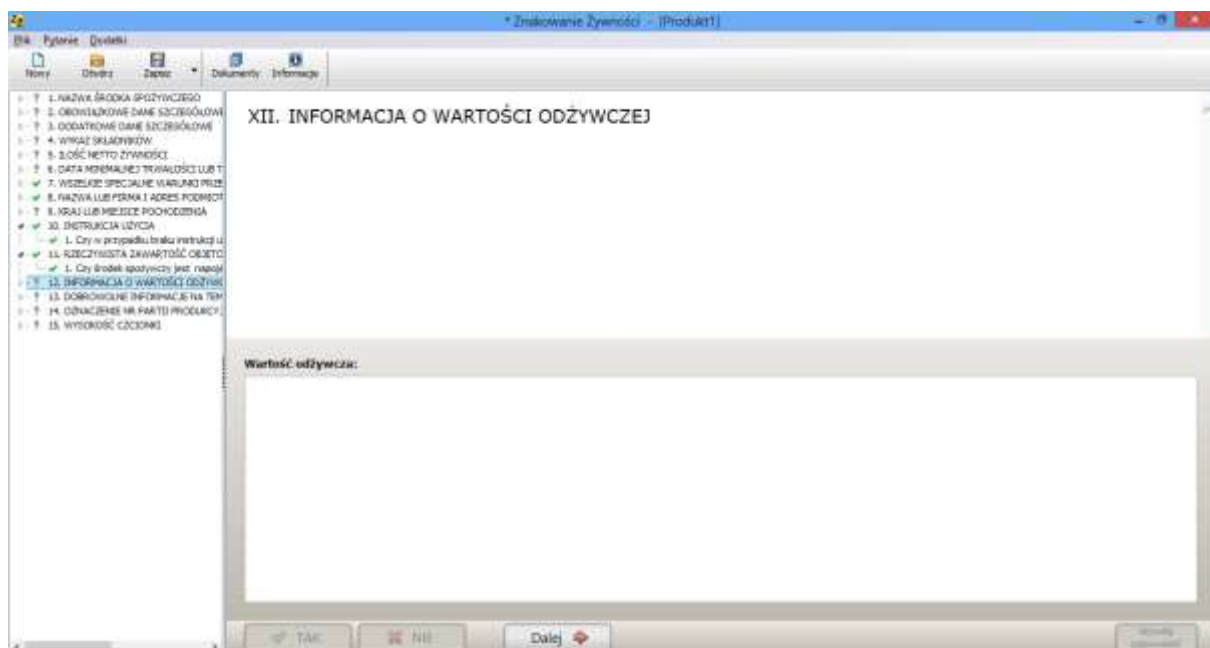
* Znakowanie Żywności - [Produkt1]

Plik Pytanie Dodatki

Nowy Otwórz Zapisz Dokumenty Informacje

? 1. NAZWA ŚRODKA SPOŻYWCZEGO
? 2. OBOWIĄZKOWE DANE SZCZEGÓŁOWE
? 3. DODATKOWE DANE SZCZEGÓŁOWE
? 4. WYKAZ SKŁADNIKÓW
? 5. ILOŚĆ NETTO ŻYWNOŚCI
? 6. DATA MINIMALNEJ TRWAŁOŚCI LUB T
✔ 7. WSZELKIE SPECJALNE WARUNKI PRZE
✔ 8. NAZWA LUB FIRMA I ADRES PODMIOT
? 9. KRAJ LUB MIEJSCE POCHODZENIA
✔ 10. INSTRUKCJA UŻYCIA
✔ 1. Czy w przypadku braku instrukcji u
✔ 11. RZECZYWISTA ZAWARTOŚĆ OBJĘTO
✔ 1. Czy środek spożywczy jest napoje
? 12. INFORMACJA O WARTOŚCI ODŻYWC
? 13. DOBROWOLNE INFORMACJE NA TEM
? 14. OZNACZENIE NR PARTII PRODUKCJ
? 15. WYSOKOŚĆ CZCIONKI

XII. INFORMACJA O WARTOŚCI ODŻYWCZEJ

Wartość odżywcza:

TAK NIE Dalej

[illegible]